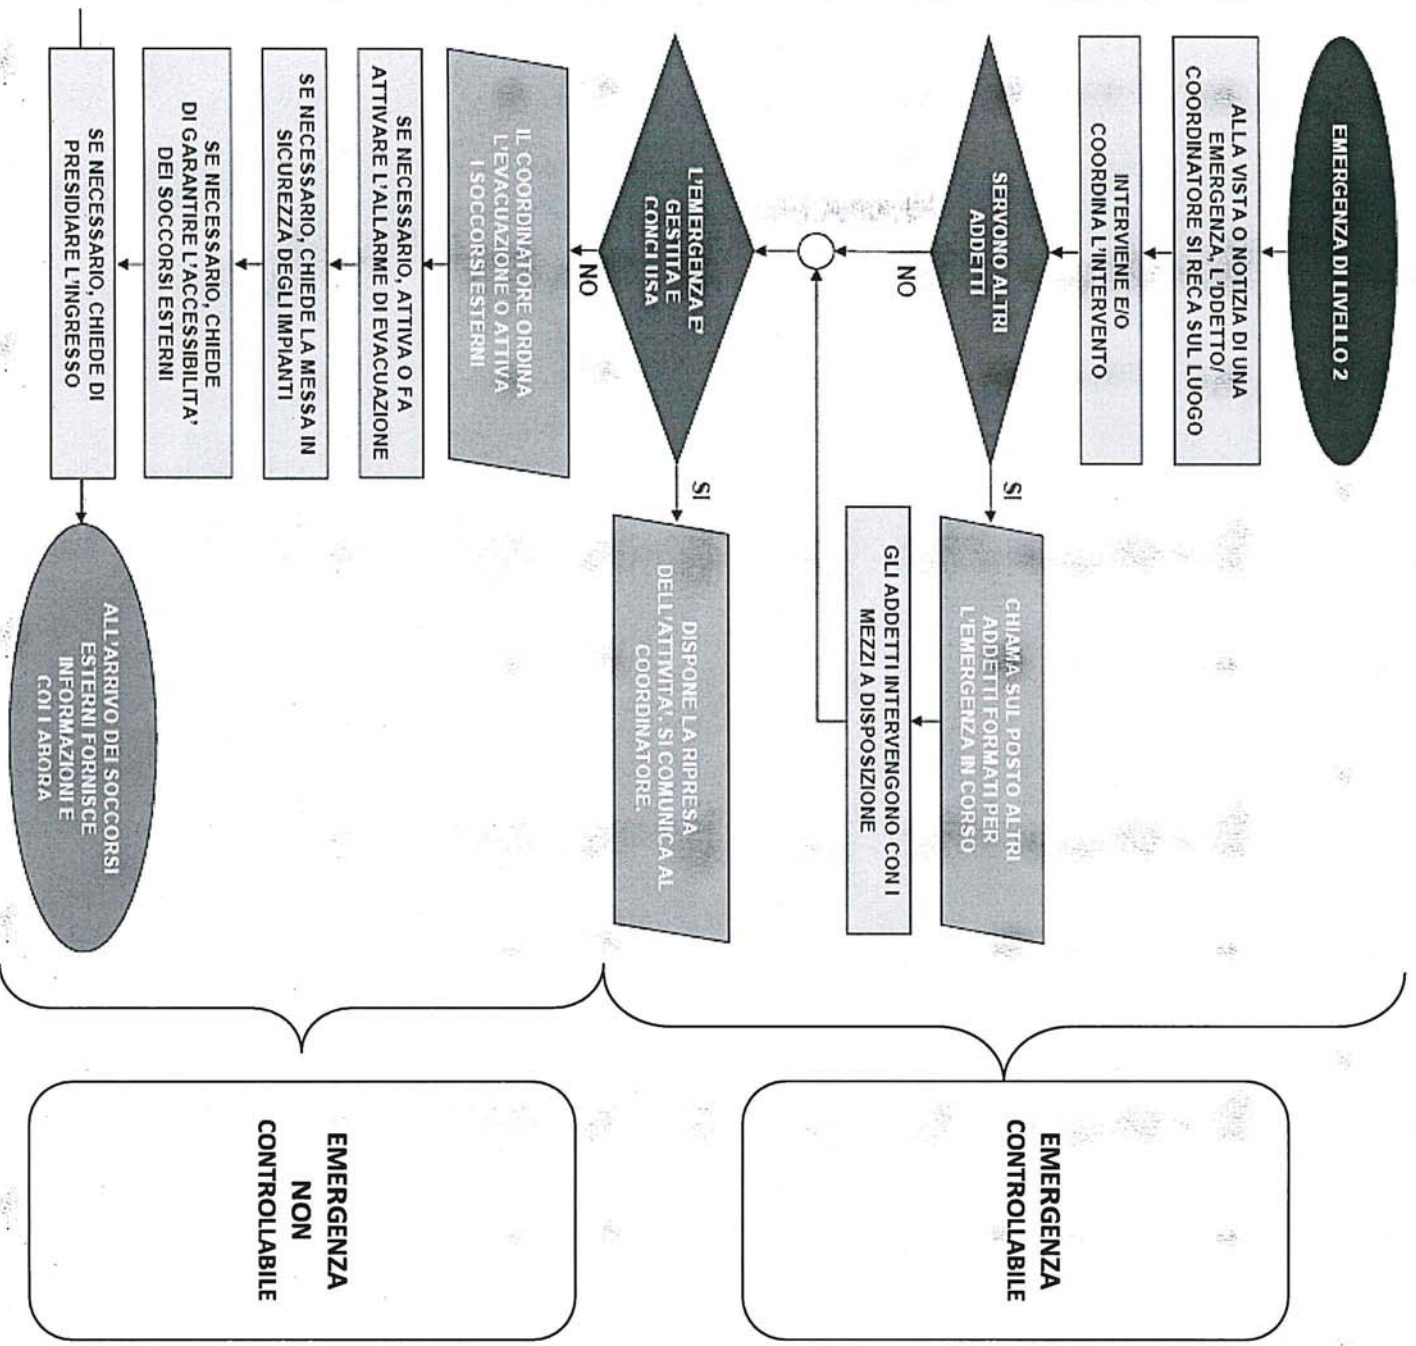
EMERGENZA DI LIVELLO 2

ALLA VISTA O NOTIZIA DI UNA EMERGENZA, L'DDETTO/ COORDINATORE SI RECA SUL LUOGO

INTERVIENE E/O COORDINA L'INTERVENTO

SERVONO ALTRI ADDETTI

SI

CHIAMA SUL POSTO ALTRI ADDETTI FORMATI PER L'EMERGENZA IN CORSO

GLI ADDETTI INTERVENGONO CON I MEZZI A DISPOSIZIONE

NO

L'EMERGENZA E' GESTITA E CONCLUSA

SI

DISPONE LA RIPRESA DELL'ATTIVITA', SI COMUNICA AL COORDINATORE.

NO

IL COORDINATORE ORDINA L'EVACUAZIONE O ATTIVA I SOCCORSI ESTERNI

SE NECESSARIO, ATTIVA O FA ATTIVARE L'ALLARME DI EVACUAZIONE

SE NECESSARIO, CHIEDE LA MESSA IN SICUREZZA DEGLI IMPIANTI

SE NECESSARIO, CHIEDE DI GARANTIRE L'ACCESSIBILITA' DEI SOCCORSI ESTERNI

SE NECESSARIO, CHIEDE DI PRESIDIARE L'INGRESSO

ALL'ARRIVO DEI SOCCORSI ESTERNI FORNISCE INFORMAZIONI E COLLABORA

EMERGENZA CONTROLLABILE

EMERGENZA NON CONTROLLABILE